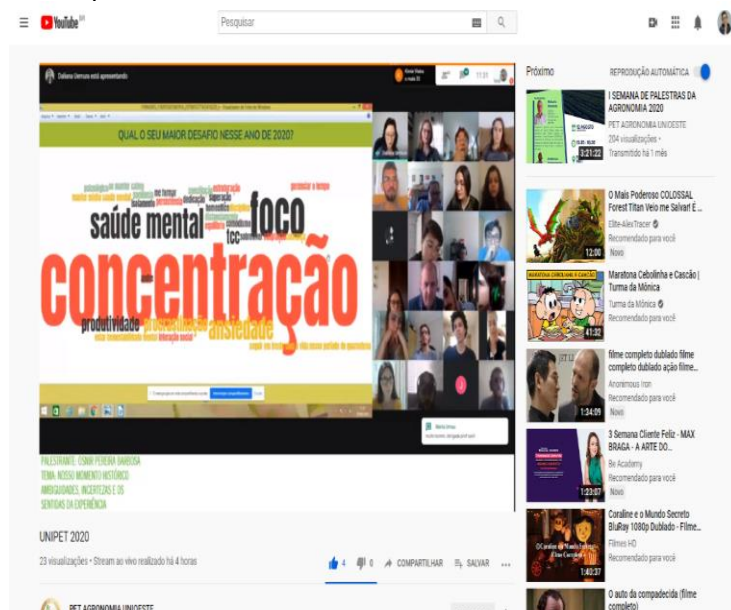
YouTube BR

Pesquisar

Daliana Gemura está apresentando

QUAL O SEU MAIOR DESAFIO NESSE ANO DE 2020?

saúde mental

foco

concentração

produtividade

procrastinação

ansiedade

tcc

PALESTRANTE: OSNIR PEREIRA BARBOSA
TEMA: NOSSO MOMENTO HISTÓRICO
AMBIGUIDADES, INCERTEZAS E OS
SENTIDOS DA EXPERIÊNCIA

UNIPET 2020

23 visualizações • Stream ao vivo realizado há 4 horas

4 0 COMPARTILHAR SALVAR ...

PET AGRONOMIA UNIOESTE

Próximo

REPRODUÇÃO AUTOMÁTICA

I SEMANA DE PALESTRAS DA AGRONOMIA 2020
PET AGRONOMIA UNIOESTE
204 visualizações •
Transmitido há 1 mês
3:21:22

O Mais Poderoso COLOSSAL Forest Titan Veio me Salvar! É ...
Elite-AlexTracer
Recomendado para você
Novo
12:00

Maratona Cebolinha e Cascão | Turma da Mônica
Turma da Mônica
Recomendado para você
41:32

filme completo dublado filme completo dublado ação filme...
Anonimous Iron
Recomendado para você
Novo
1:34:09

3 Semana Cliente Feliz - MAX BRAGA - A ARTE DO...
Bx Academy
Recomendado para você
Novo
1:23:07

Coraline e o Mundo Secreto BluRay 1080p Dublado - Filme...
Filmes HD
Recomendado para você
1:40:37

O auto da compadecida (filme completo)